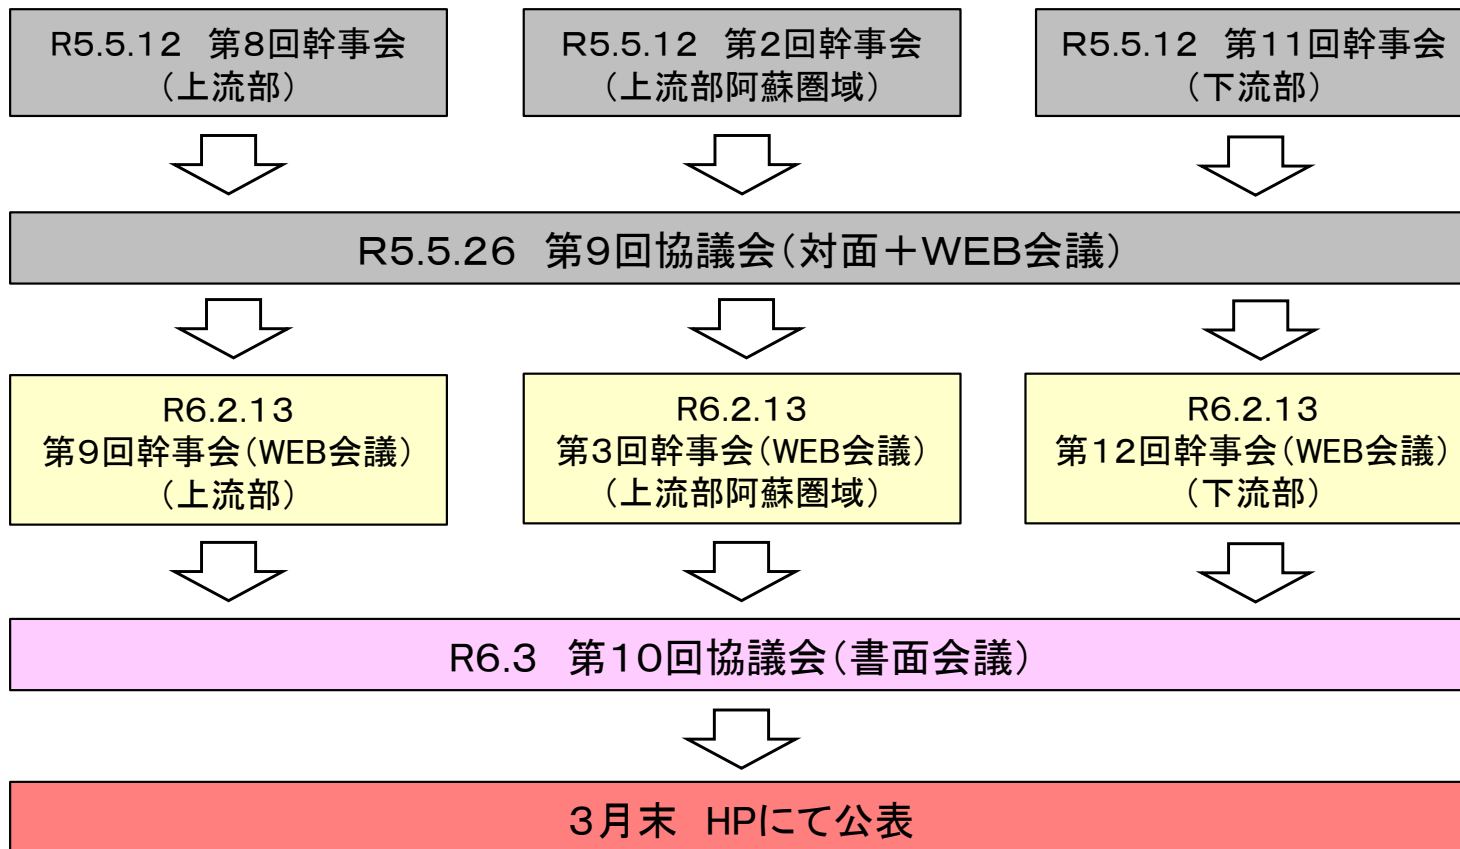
R5.5.12 第8回幹事会
（上流部）

R5.5.12 第2回幹事会
（上流部阿蘇圏域）

R5.5.12 第11回幹事会
（下流部）

R5.5.26 第9回協議会（対面＋WEB会議）

R6.2.13
第9回幹事会（WEB会議）
（上流部）

R6.2.13
第3回幹事会（WEB会議）
（上流部阿蘇圏域）

R6.2.13
第12回幹事会（WEB会議）
（下流部）

R6.3 第10回協議会（書面会議）

3月末 HPにて公表